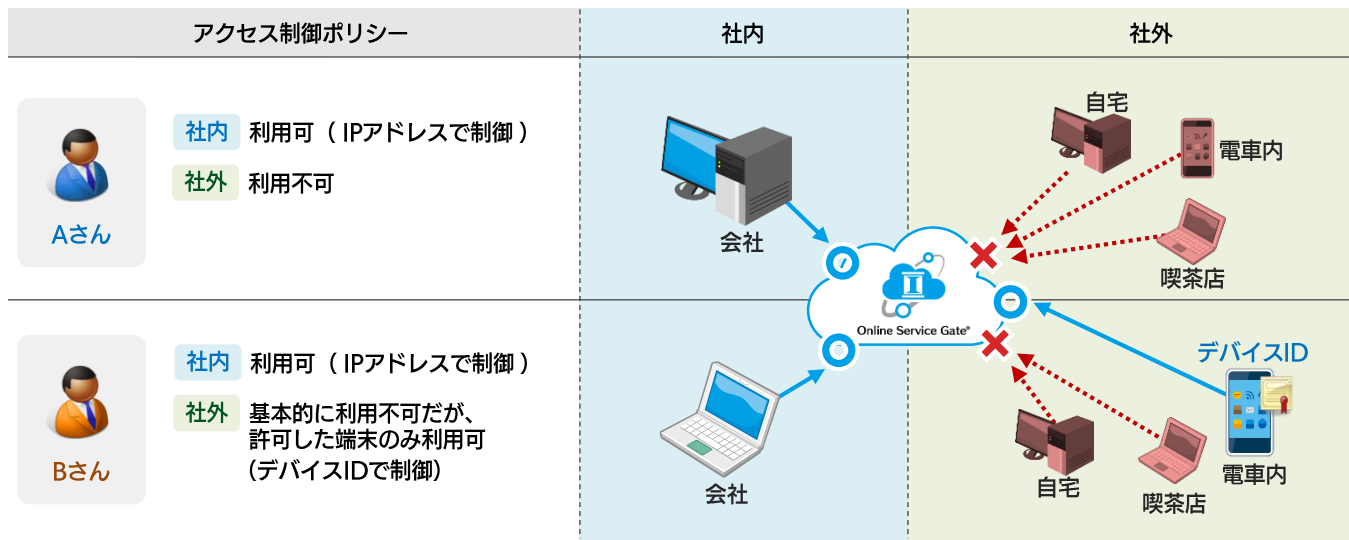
| アクセス制御ポリシー | 社内 | 社外 |
|---|---|---|

Aさん

社内 利用可（IPアドレスで制御）

社外 利用不可

会社

自宅

電車内

喫茶店

Online Service Gate®

Bさん

社内 利用可（IPアドレスで制御）

社外 基本的に利用不可だが、許可した端末のみ利用可（デバイスIDで制御）

会社

デバイスID

自宅

喫茶店

電車内